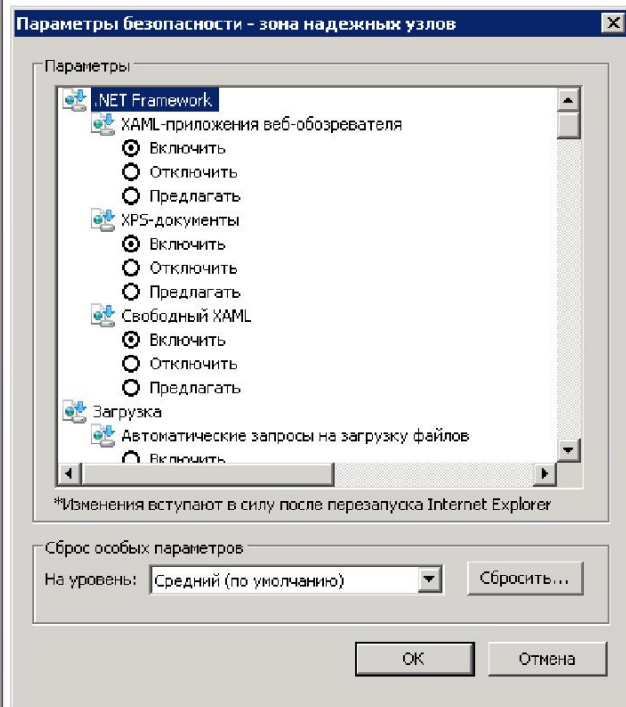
Параметры безопасности - зона надежных узлов

Параметры

.NET Framework
XAML-приложения веб-обозревателя
Включить
Отключить
Предлагать
XPS-документы
Включить
Отключить
Предлагать
Свободный XAML
Включить
Отключить
Предлагать
Загрузка
Автоматические запросы на загрузку файлов
Включить

*Изменения вступают в силу после перезапуска Internet Explorer

Сброс особых параметров
На уровень: Средний (по умолчанию)
Сбросить...

OK
Отмена